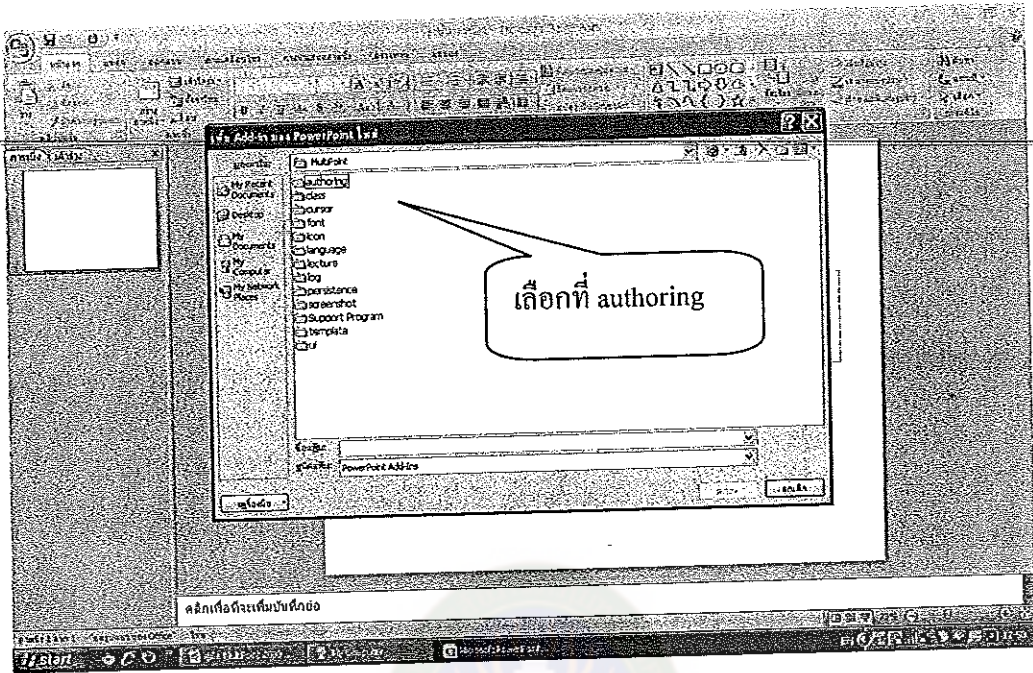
Add-in ของ PowerPoint

MultiPoint

My Recent Documents

Desktop

My Documents

My Computer

My Network Places

authoring
class
cursor
font
icon
language
lecture
log
persistence
screenshot
Support Program
template
ui

เลือกที่ authoring

PowerPoint Add-ins

คลิกเพื่อเพิ่มบันทึกย่อ

Start